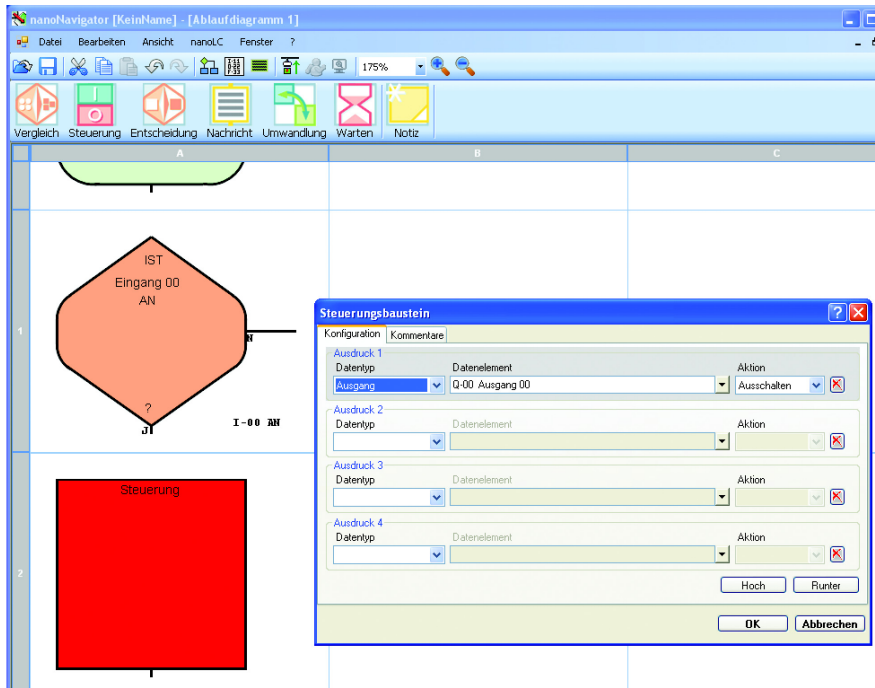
nanoNavigator [KeinName] - [Ablaufdiagramm 1]

Datei Bearbeiten Ansicht nanoLC Fenster ?

175%

Vergleich Steuerung Entscheidung Nachricht Umwandlung Warten Notiz

A B C

1

IST
Eingang 00
AN
?

N

J

I-00 AN

2

Steuerung

Steuerungsbaustein

Konfiguration Kommentare

Ausdruck 1
Datentyp Datenelement Aktion
Ausgang Q-00 Ausgang 00 Ausschalten

Ausdruck 2
Datentyp Datenelement Aktion

Ausdruck 3
Datentyp Datenelement Aktion

Ausdruck 4
Datentyp Datenelement Aktion

Hoch Runter

OK Abbrechen